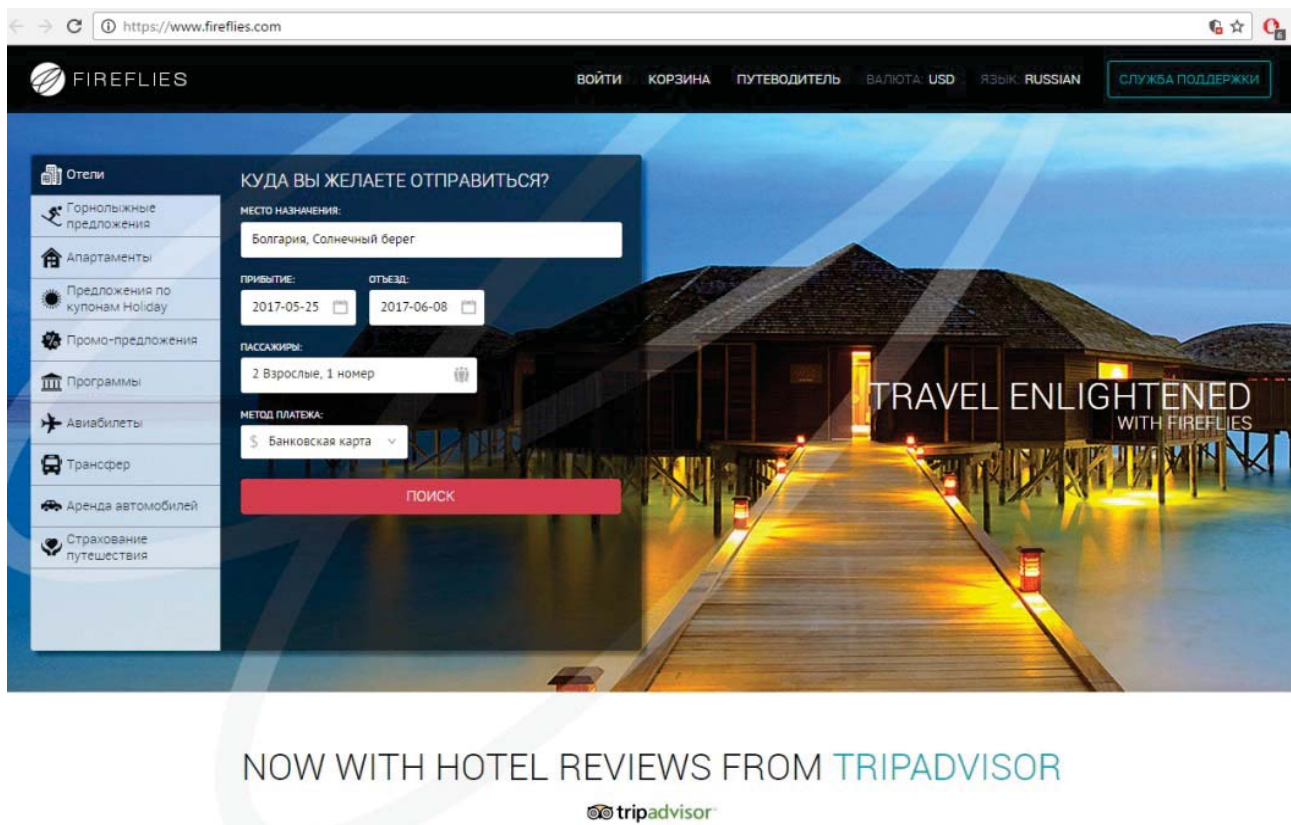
https://www.fireflies.com

FIREFLIES

ВОЙТИ КОРЗИНА ПУТЕВОДИТЕЛЬ ВАЛЮТА: USD ЯЗЫК: RUSSIAN СЛУЖБА ПОДДЕРЖКИ

Отели
Горнолыжные предложения
Апартаменты
Предложения по купонам Holiday
Промо-предложения
Программы
Авиабилеты
Трансфер
Аренда автомобилей
Страхование путешествия

КУДА ВЫ ЖЕЛАЕТЕ ОТПРАВИТЬСЯ?

МЕСТО НАЗНАЧЕНИЯ:
Болгария, Солнечный берег

ПРИБЫТИЕ:
2017-05-25

ОТЪЕЗД:
2017-06-08

ПАССАЖИРЫ:
2 Взрослые, 1 номер

МЕТОД ПЛАТЕЖА:
$ Банковская карта

ПОИСК

TRAVEL ENLIGHTENED
WITH FIREFLIES

NOW WITH HOTEL REVIEWS FROM TRIPADVISOR

tripadvisor